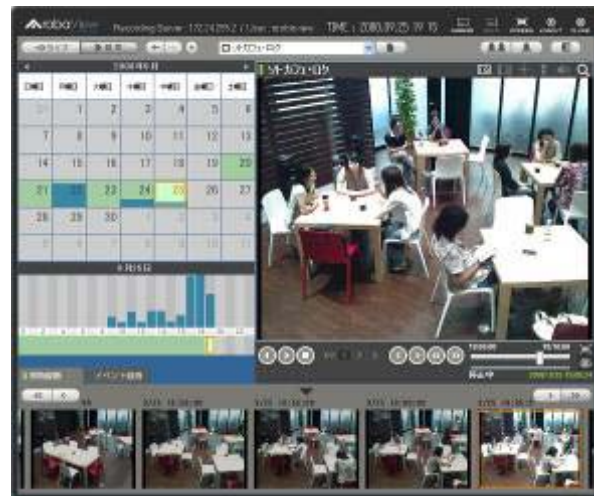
Recording Server : 172.24.255.2 / User : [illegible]   TIME : 2009.09.25 19:15

ライブ
シナプスフェ・ロク

日曜 月曜 火曜 水曜 木曜 金曜 土曜

| 日曜 | 月曜 | 火曜 | 水曜 | 木曜 | 金曜 | 土曜 |
|---|---|---|---|---|---|---|
| 31 | 1 | 2 | 3 | 4 | 5 | 6 |
| 7 | 8 | 9 | 10 | 11 | 12 | 13 |
| 14 | 15 | 16 | 17 | 18 | 19 | 20 |
| 21 | 22 | 23 | 24 | 25 | 26 | 27 |
| 28 | 29 | 30 | | | | |

イベント検索